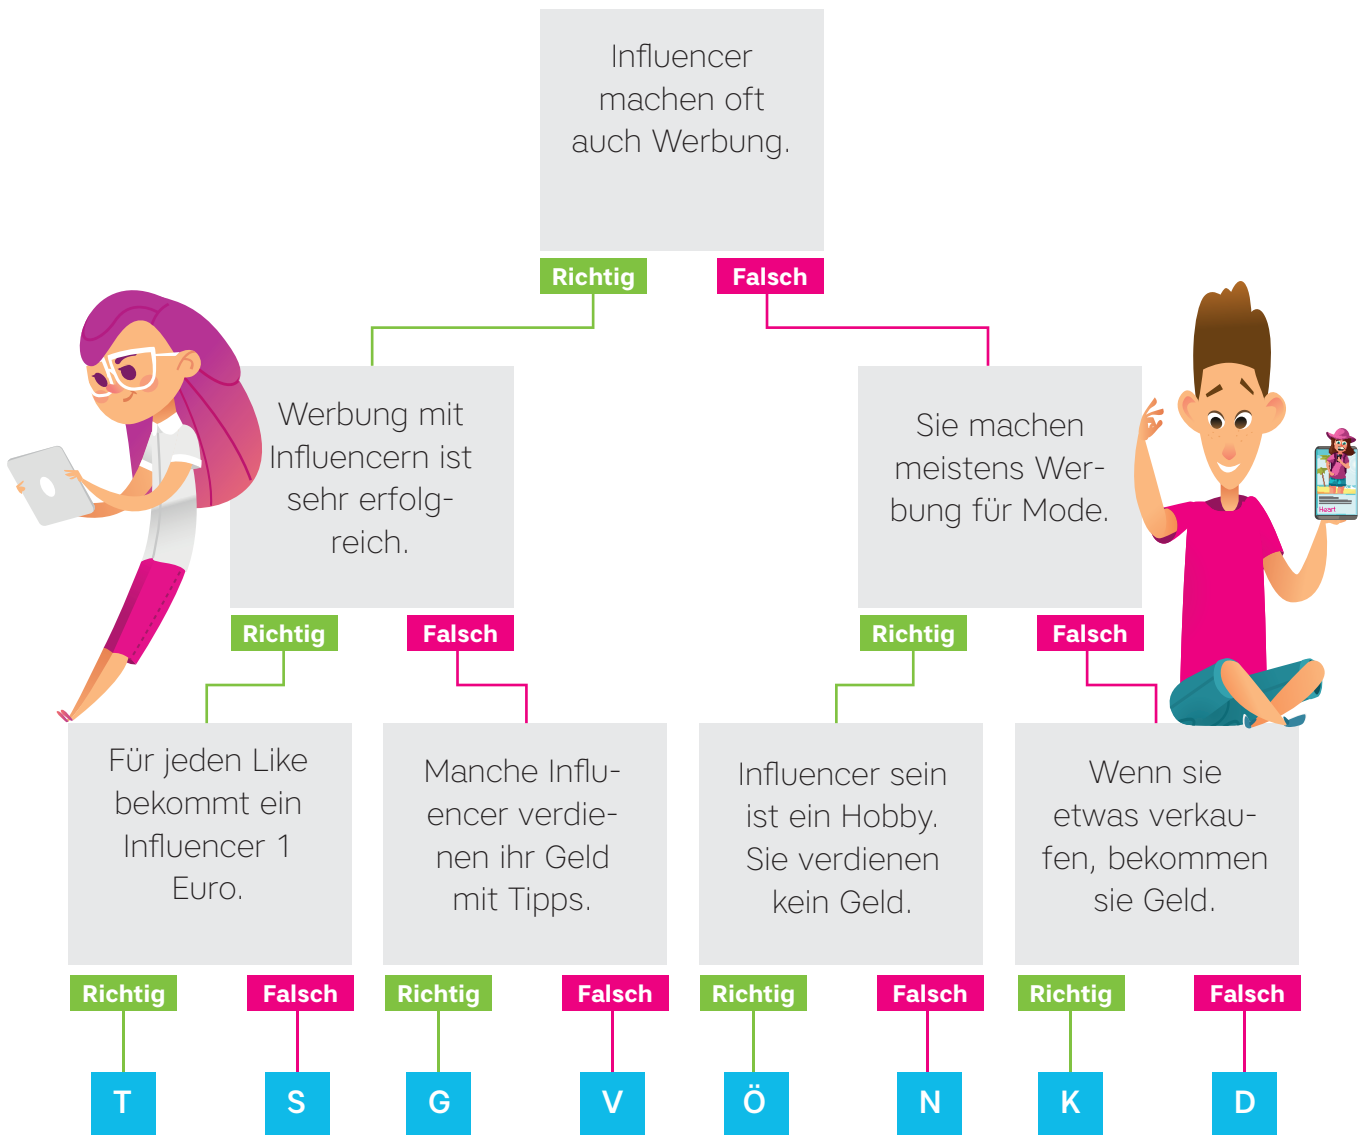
Influencer machen oft auch Werbung.

Richtig

Falsch

Werbung mit Influencern ist sehr erfolgreich.

Sie machen meistens Werbung für Mode.

Richtig

Falsch

Richtig

Falsch

Für jeden Like bekommt ein Influencer 1 Euro.

Manche Influencer verdienen ihr Geld mit Tipps.

Influencer sein ist ein Hobby. Sie verdienen kein Geld.

Wenn sie etwas verkaufen, bekommen sie Geld.

Richtig

Falsch

Richtig

Falsch

Richtig

Falsch

Richtig

Falsch

T

S

G

V

Ö

N

K

D